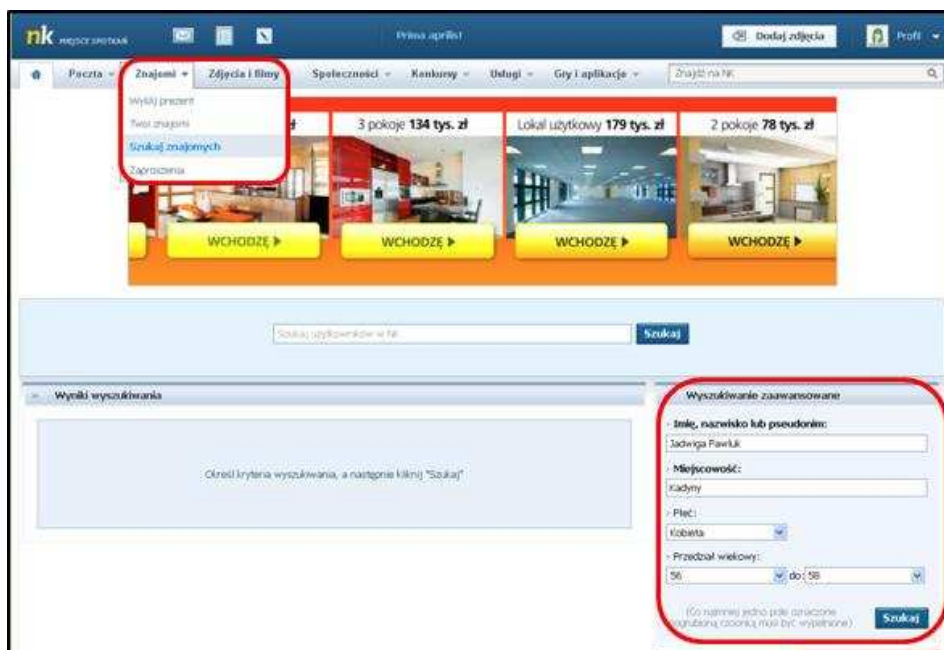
nk miejsce spotkań

Prima aprilis!

Dodaj zdjęcia

Profil

Poczta
Znajomi
Zdjęcia i filmy
Społeczności
Konkursy
Usługi
Gry i aplikacje
Znajdź na NK

Wyślij prezent
Twoi znajomi
Szukaj znajomych
Zaproszenia

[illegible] zł
3 pokoje 134 tys. zł
Lokal użytkowy 179 tys. zł
2 pokoje 78 tys. zł

WCHODZĘ
WCHODZĘ
WCHODZĘ
WCHODZĘ

Szukaj użytkowników w NK
Szukaj

Wyniki wyszukiwania

Określ kryteria wyszukiwania, a następnie kliknij "Szukaj"

Wyszukiwanie zaawansowane

Imię, nazwisko lub pseudonim:
Jadwiga Pawluk

Miejscowość:
Kadyny

Płeć:
Kobieta

Przedział wiekowy:
56
do 58

(Co najmniej jedno pole oznaczone pogrubioną czcionką musi być wypełnione)

Szukaj